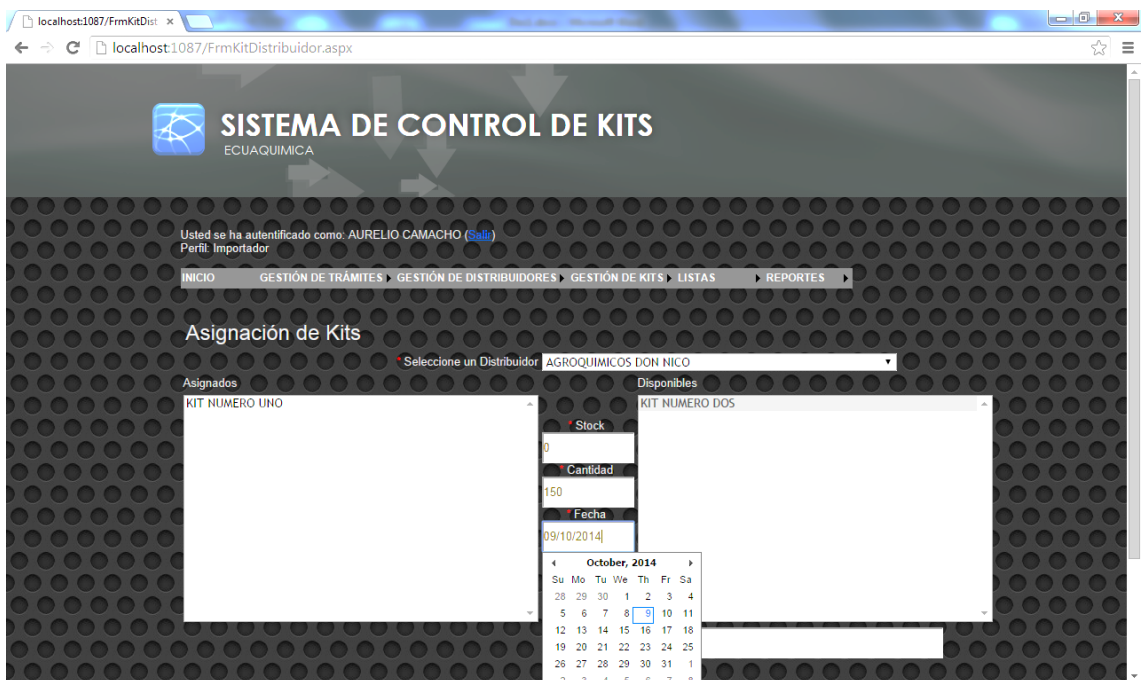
localhost:1087/FrmKitDist ×

localhost:1087/FrmKitDistribuidor.aspx

SISTEMA DE CONTROL DE KITS
ECUAQUIMICA

Usted se ha autentificado como: AURELIO CAMACHO (Salir)
Perfil: Importador

INICIO | GESTIÓN DE TRÁMITES | GESTIÓN DE DISTRIBUIDORES | GESTIÓN DE KITS | LISTAS | REPORTES

Asignación de Kits

*Seleccione un Distribuidor AGROQUIMICOS DON NICO

Asignados
KIT NUMERO UNO

Disponibles
KIT NUMERO DOS

*Stock
0

*Cantidad
150

*Fecha
09/10/2014

October, 2014

| Su | Mo | Tu | We | Th | Fr | Sa |
|---|---|---|---|---|---|---|
| 28 | 29 | 30 | 1 | 2 | 3 | 4 |
| 5 | 6 | 7 | 8 | 9 | 10 | 11 |
| 12 | 13 | 14 | 15 | 16 | 17 | 18 |
| 19 | 20 | 21 | 22 | 23 | 24 | 25 |
| 26 | 27 | 28 | 29 | 30 | 31 | 1 |